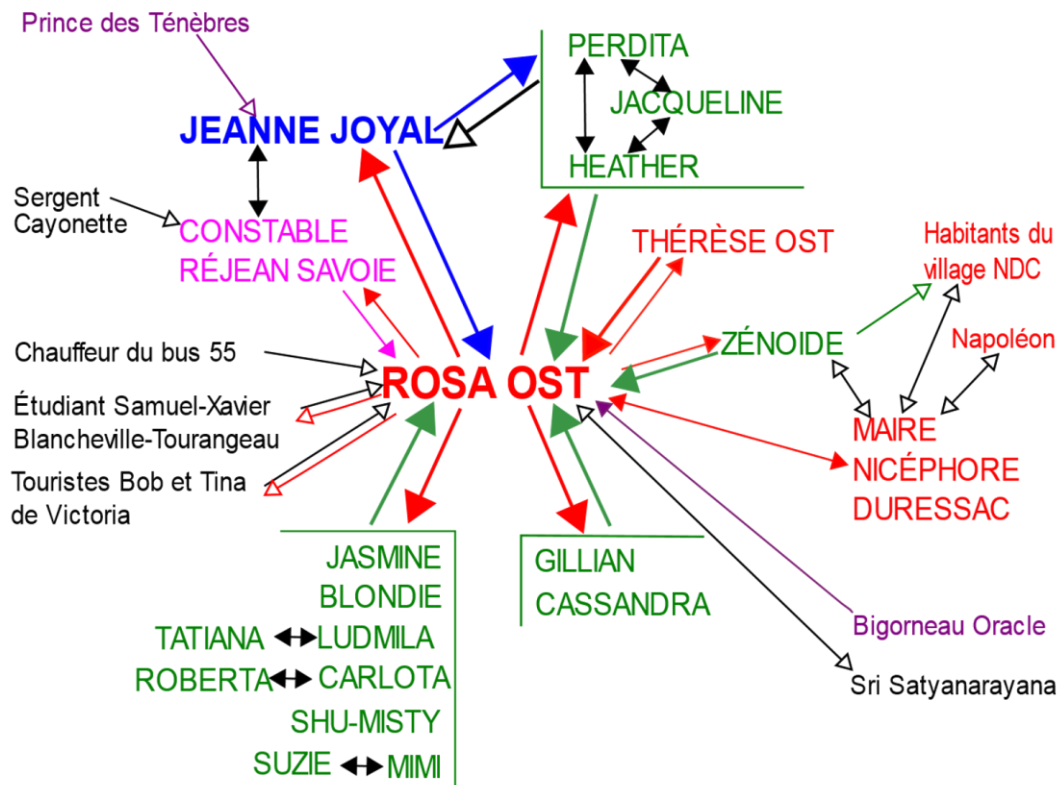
Prince des Ténèbres

JEANNE JOYAL

PERDITA
JACQUELINE
HEATHER

Sergent Cayonette

CONSTABLE RÉJEAN SAVOIE

THÉRÈSE OST

Habitants du village NDC

Napoléon

ZÉNOIDE

Chauffeur du bus 55

ROSA OST

Étudiant Samuel-Xavier Blancheville-Tourangeau

Touristes Bob et Tina de Victoria

MAIRE NICÉPHORE DURESSAC

JASMINE
BLONDIE
TATIANA LUDMILA
ROBERTA CARLOTA
SHU-MISTY
SUZIE MIMI

GILLIAN
CASSANDRA

Bigorneau Oracle

Sri Satyanarayana